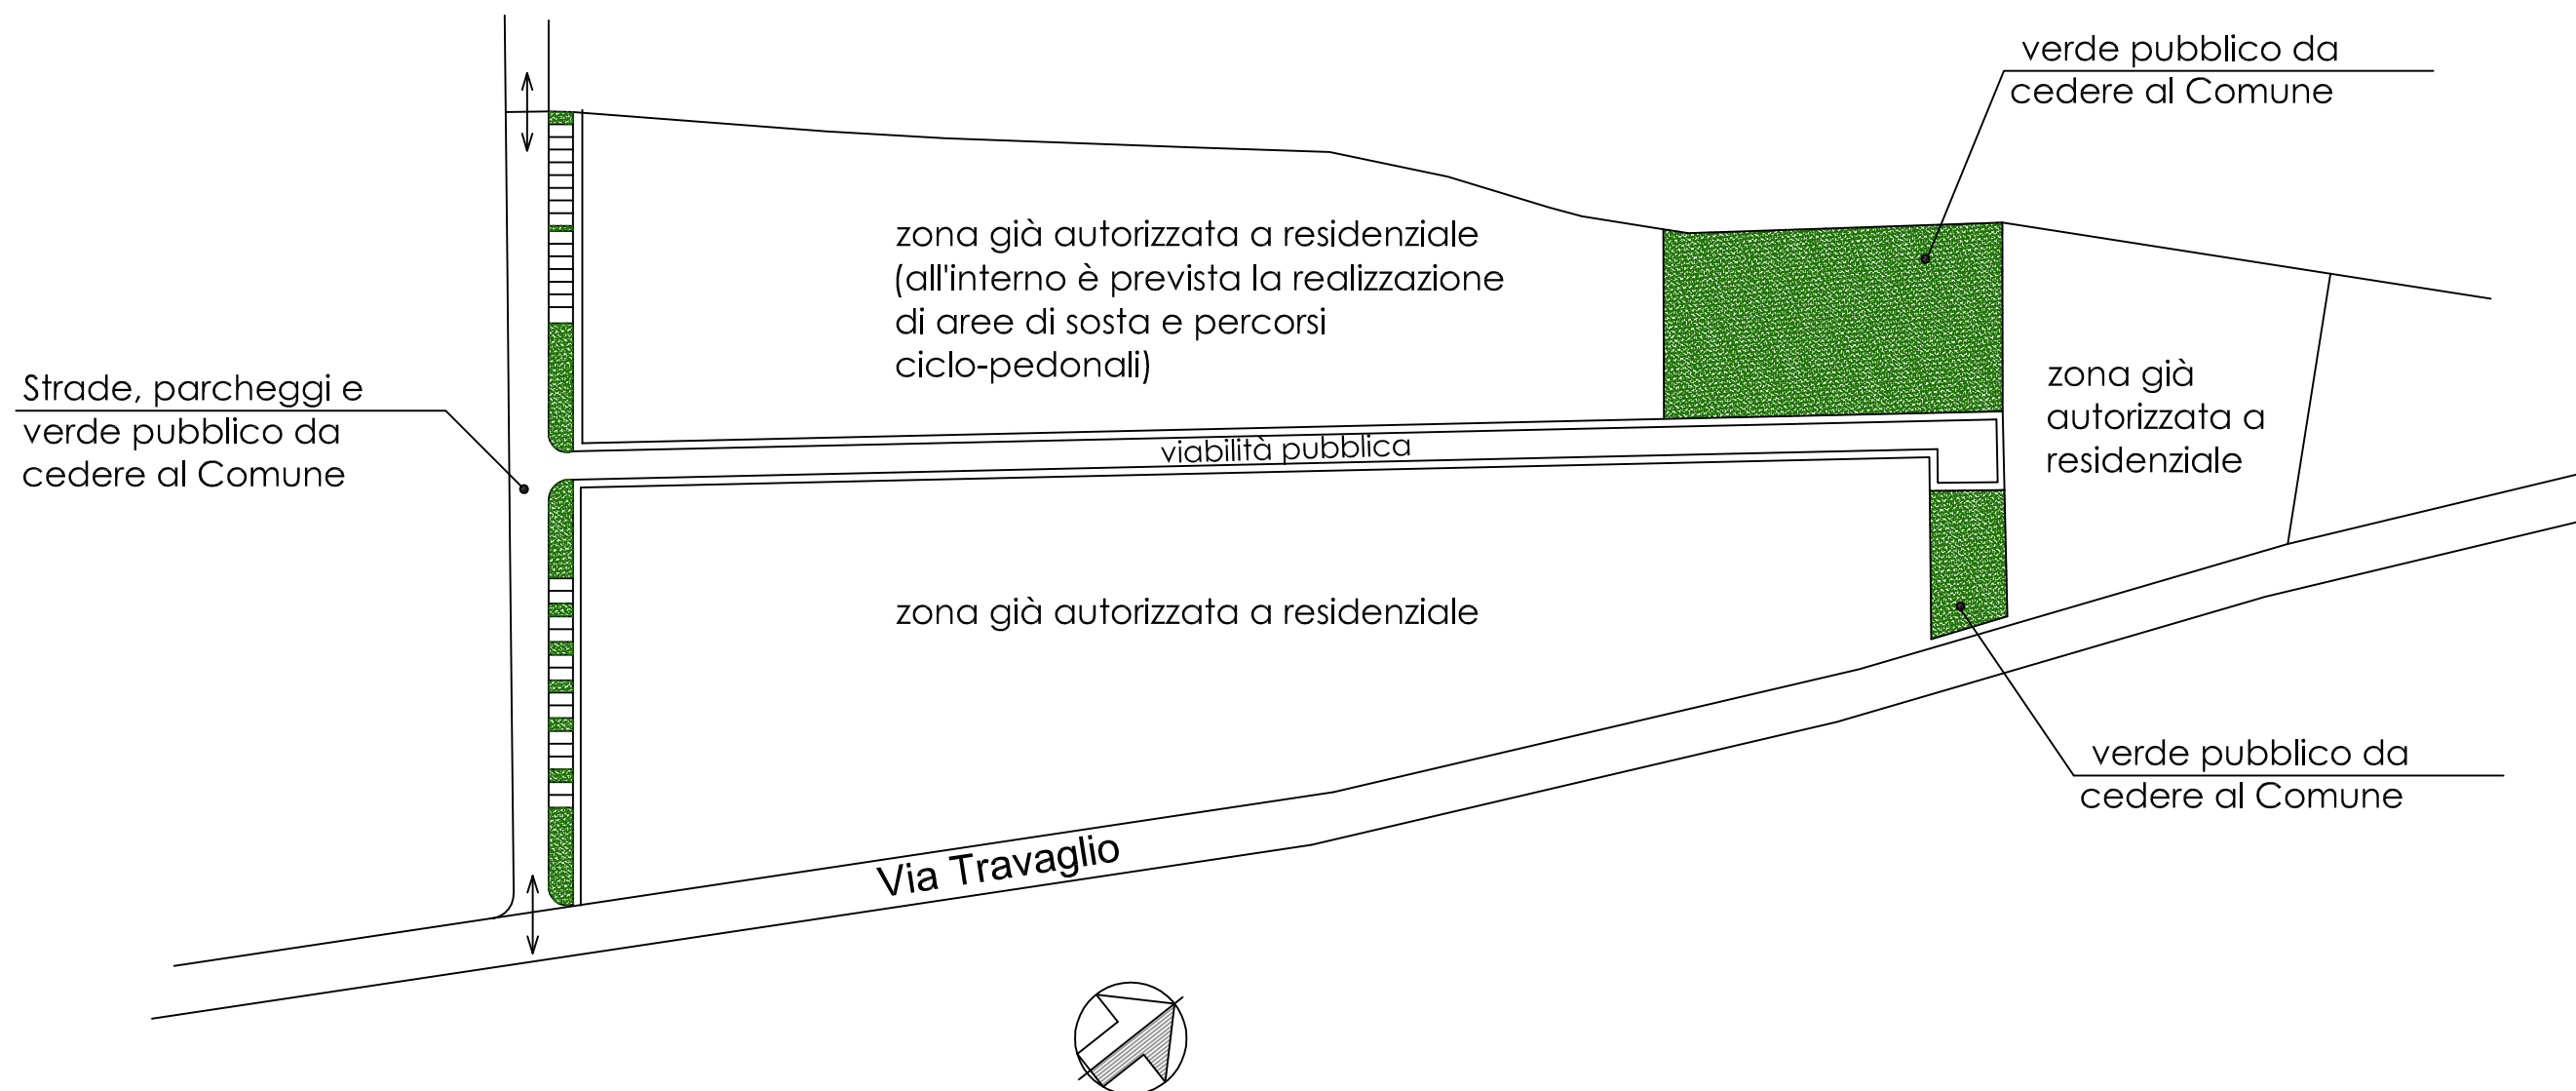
verde pubblico da cedere al Comune

zona già autorizzata a residenziale (all'interno è prevista la realizzazione di aree di sosta e percorsi ciclo-pedonali)

Strade, parcheggi e verde pubblico da cedere al Comune

viabilità pubblica

zona già autorizzata a residenziale

zona già autorizzata a residenziale

verde pubblico da cedere al Comune

Via Travaglio